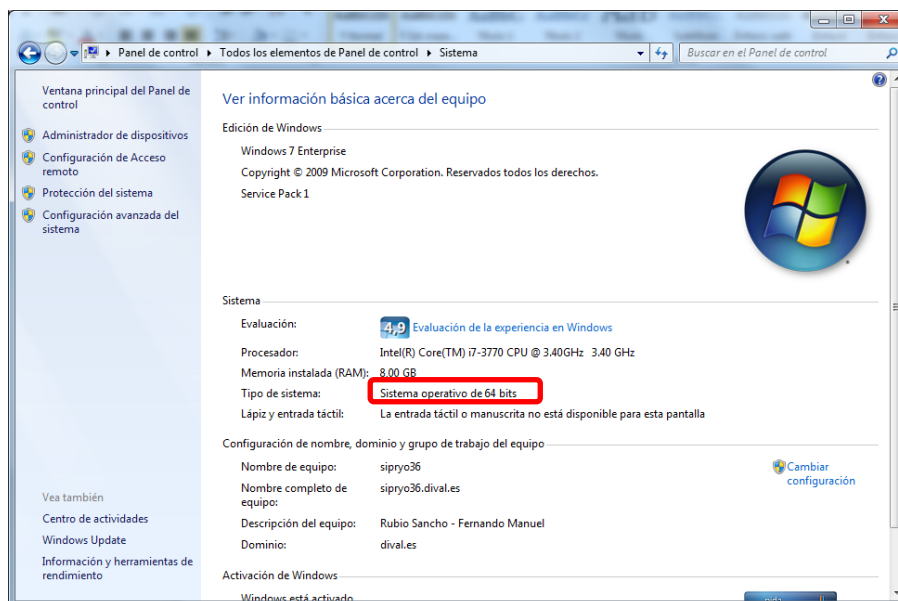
Panel de control ▸ Todos los elementos de Panel de control ▸ Sistema

Buscar en el Panel de control

Ventana principal del Panel de control

Administrador de dispositivos

Configuración de Acceso remoto

Protección del sistema

Configuración avanzada del sistema

Vea también

Centro de actividades

Windows Update

Información y herramientas de rendimiento

Ver información básica acerca del equipo

Edición de Windows

Windows 7 Enterprise

Copyright © 2009 Microsoft Corporation. Reservados todos los derechos.

Service Pack 1

Sistema

Evaluación: 4,9 Evaluación de la experiencia en Windows

Procesador: Intel(R) Core(TM) i7-3770 CPU @ 3.40GHz 3.40 GHz

Memoria instalada (RAM): 8,00 GB

Tipo de sistema: Sistema operativo de 64 bits

Lápiz y entrada táctil: La entrada táctil o manuscrita no está disponible para esta pantalla

Configuración de nombre, dominio y grupo de trabajo del equipo

Nombre de equipo: sipryo36

Cambiar configuración

Nombre completo de equipo: sipryo36.dival.es

Descripción del equipo: Rubio Sancho - Fernando Manuel

Dominio: dival.es

Activación de Windows

Windows está activado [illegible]